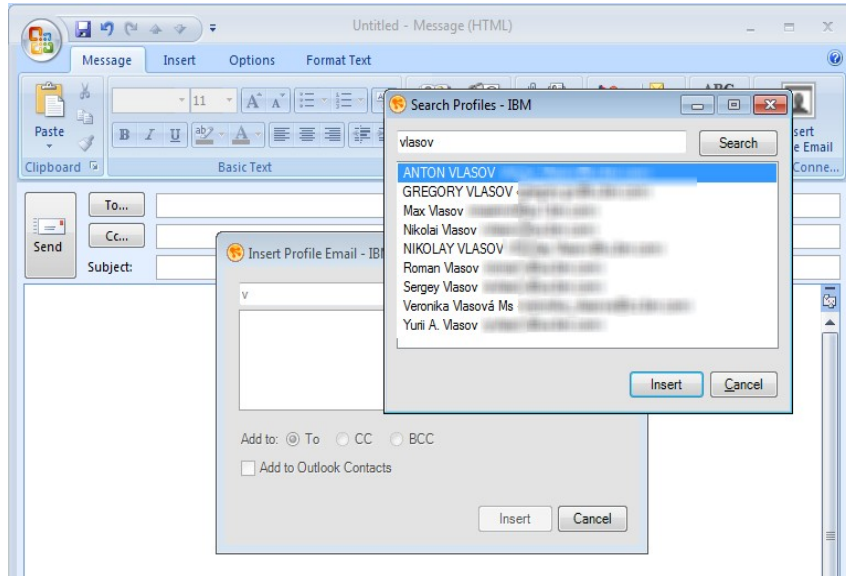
Untitled - Message (HTML)

Message Insert Options Format Text

Paste

Clipboard

11

B I U

Basic Text

sert
e Email
Conne...

Send

To...

Cc...

Subject:

Search Profiles - IBM

vlasov

Search

ANTON VLASOV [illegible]
GREGORY VLASOV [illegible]
Max Vlasov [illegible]
Nikolai Vlasov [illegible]
NIKOLAY VLASOV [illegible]
Roman Vlasov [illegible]
Sergey Vlasov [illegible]
Veronika Vlasová Ms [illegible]
Yuri A. Vlasov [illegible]

Insert Cancel

Insert Profile Email - IBM

v

Add to: To CC BCC

Add to Outlook Contacts

Insert Cancel